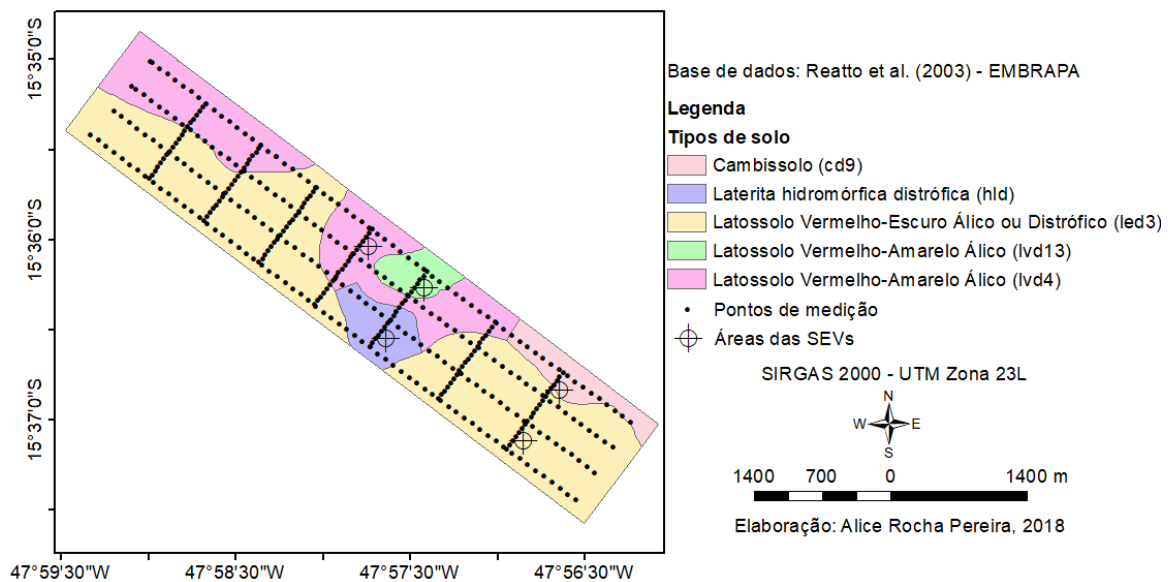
15°35'0"S

15°36'0"S

15°37'0"S

47°59'30"W 47°58'30"W 47°57'30"W 47°56'30"W

Base de dados: Reatto et al. (2003) - EMBRAPA

Legenda

Tipos de solo

Cambissolo (cd9)

Laterita hidromórfica distrófica (hld)

Latossolo Vermelho-Escuro Álico ou Distrófico (led3)

Latossolo Vermelho-Amarelo Álico (lvd13)

Latossolo Vermelho-Amarelo Álico (lvd4)

Pontos de medição

Áreas das SEVs

SIRGAS 2000 - UTM Zona 23L

N
W E
S

1400 700 0 1400 m

Elaboração: Alice Rocha Pereira, 2018